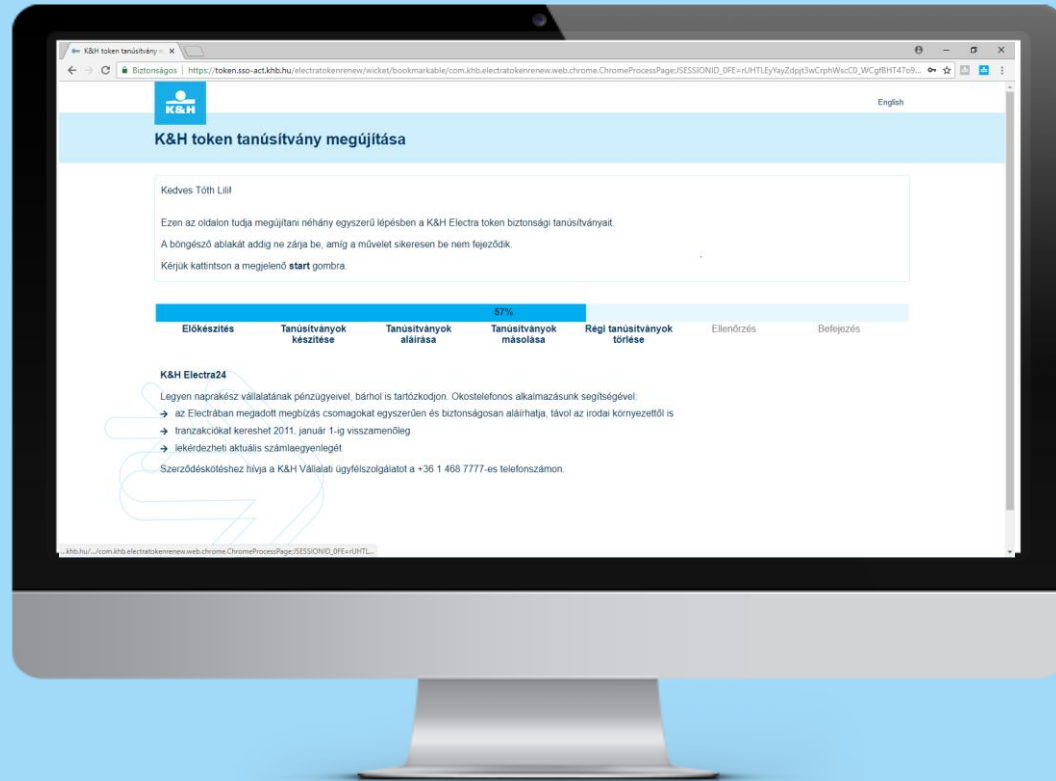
K&H token tanúsítvány m ×

Biztonságos | https://token.sso-act.khb.hu/electratokenrenew/wicket/bookmarkable/com.khb.electratokenrenew.web.chrome.ChromeProcessPage;JSESSIONID_0FE=rUHTLEyYayZdpjt3wCrphWscC0_WCgfBHT47o9...

K&H

English

K&H token tanúsítvány megújítása

Kedves Tóth Lili!

Ezen az oldalon tudja megújítani néhány egyszerű lépésben a K&H Electra token biztonsági tanúsítványait.

A böngésző ablakát addig ne zárja be, amíg a művelet sikeresen be nem fejeződik.

Kérjük kattintson a megjelenő **start** gombra.

57%

Előkészítés | Tanúsítványok készítése | Tanúsítványok aláírása | Tanúsítványok másolása | Régi tanúsítványok törlése | Ellenőrzés | Befejezés

K&H Electra24

Legyen naprakész vállalatának pénzügyeivel, bárhol is tartózkodjon. Okostelefonos alkalmazásunk segítségével:

→ az Electrában megadott megbízás csomagokat egyszerűen és biztonságosan aláírhatja, távol az irodai környezettől is

→ tranzakciókat kereshet 2011. január 1-ig visszamenőleg

→ lekérdezheti aktuális számlaegyenlegét

Szerződéskötéshez hívja a K&H Vállalati ügyfélszolgálatot a +36 1 468 7777-es telefonszámon.

...khb.hu/.../com.khb.electratokenrenew.web.chrome.ChromeProcessPage;JSESSIONID_0FE=rUHTL...